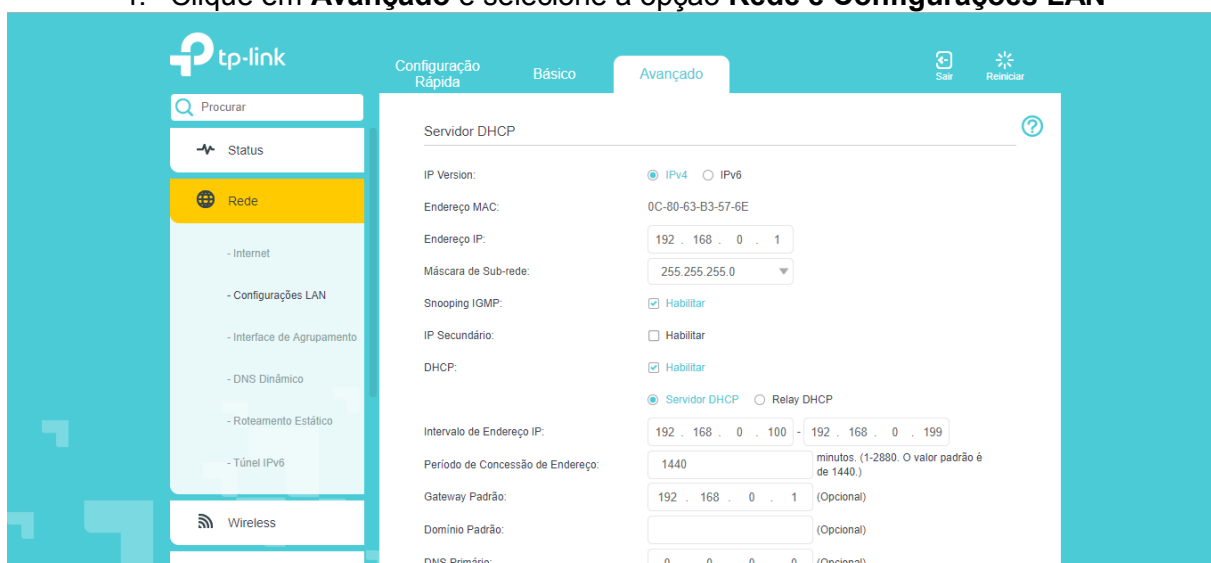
1. Clique em **Avançado** e selecione a opção **Rede e Configurações LAN**

tp-link

Configuração Rápida
Básico
Avançado
Sair
Reiniciar

Procurar

Status
Rede
- Internet
- Configurações LAN
- Interface de Agrupamento
- DNS Dinâmico
- Roteamento Estático
- Túnel IPv6
Wireless

Servidor DHCP

IP Version: IPv4 IPv6
Endereço MAC: 0C-80-63-B3-57-6E
Endereço IP: 192 . 168 . 0 . 1
Máscara de Sub-rede: 255.255.255.0
Snooping IGMP: Habilitar
IP Secundário: Habilitar
DHCP: Habilitar
Servidor DHCP Relay DHCP
Intervalo de Endereço IP: 192 . 168 . 0 . 100 - 192 . 168 . 0 . 199
Período de Concessão de Endereço: 1440 minutos. (1-2880. O valor padrão é de 1440.)
Gateway Padrão: 192 . 168 . 0 . 1 (Opcional)
Domínio Padrão: (Opcional)
DNS Primário: 0 . 0 . 0 . 0 (Opcional)